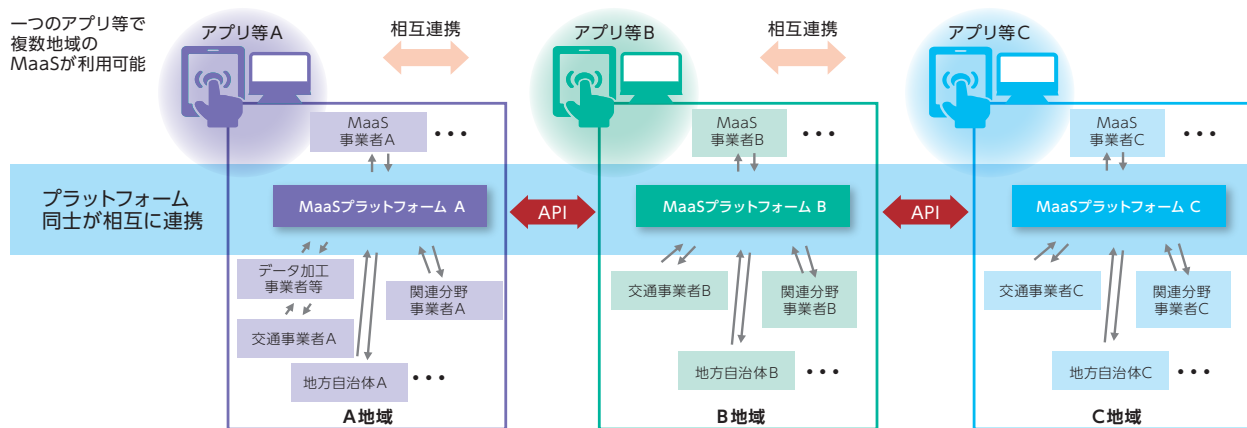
一つのアプリ等で複数地域のMaaSが利用可能

アプリ等A

相互連携

アプリ等B

相互連携

アプリ等C

MaaS事業者A ・・・

MaaS事業者B ・・・

MaaS事業者C ・・・

プラットフォーム同士が相互に連携

MaaSプラットフォーム A

API

MaaSプラットフォーム B

API

MaaSプラットフォーム C

データ加工事業者等

関連分野事業者A

交通事業者A

地方自治体A ・・・

A地域

交通事業者B

関連分野事業者B

地方自治体B ・・・

B地域

交通事業者C

関連分野事業者C

地方自治体C ・・・

C地域